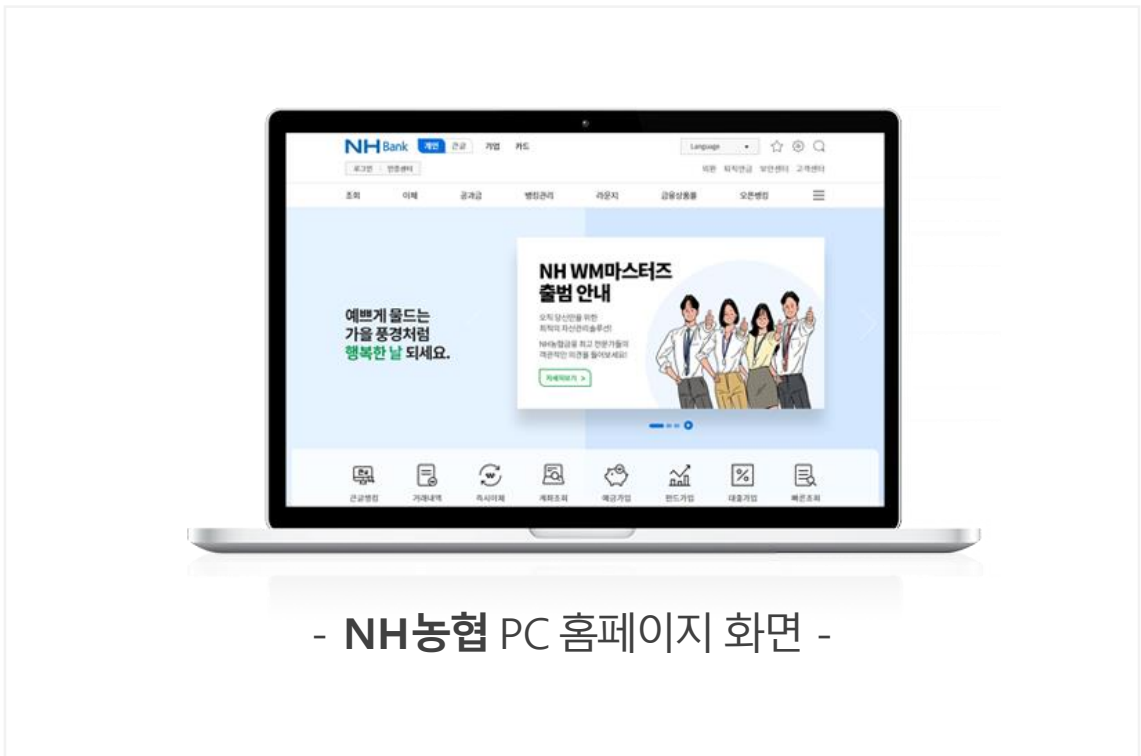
NH Bank 개인 기업 카드

Language

로그인 인증센터

퇴직연금 보안센터 고객센터

조회 이체 공과금 뱅킹관리 라운지 금융상품몰 오픈뱅킹

예쁘게 물드는 가을 풍경처럼 행복한 날 되세요.

NH WM마스터즈 출범 안내

오직 당신만을 위한 최적의 자산관리솔루션!

NH농협금융 최고 전문가들의 객관적인 의견을 들어보세요!

자세히보기 >

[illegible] 거래내역 즉시이체 계좌조회 예금가입 펀드가입 대출가입 빠른조회

- NH농협 PC 홈페이지 화면 -